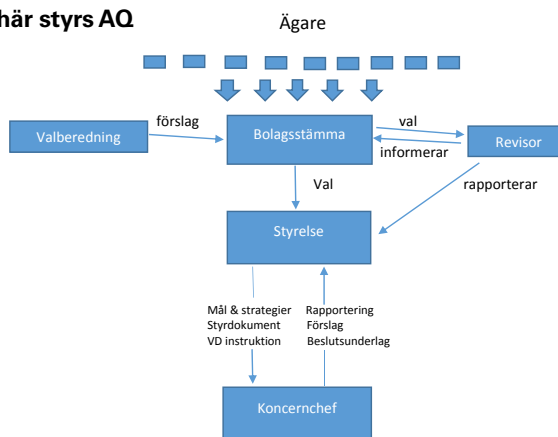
här styrs AQ

Ägare

Valberedning

förslag

Bolagsstämma

val

informerar

Revisor

Val

rapporterar

Styrelse

Mål & strategier
Styrdokument
VD instruktion

Rapportering
Förslag
Beslutsunderlag

Koncernchef